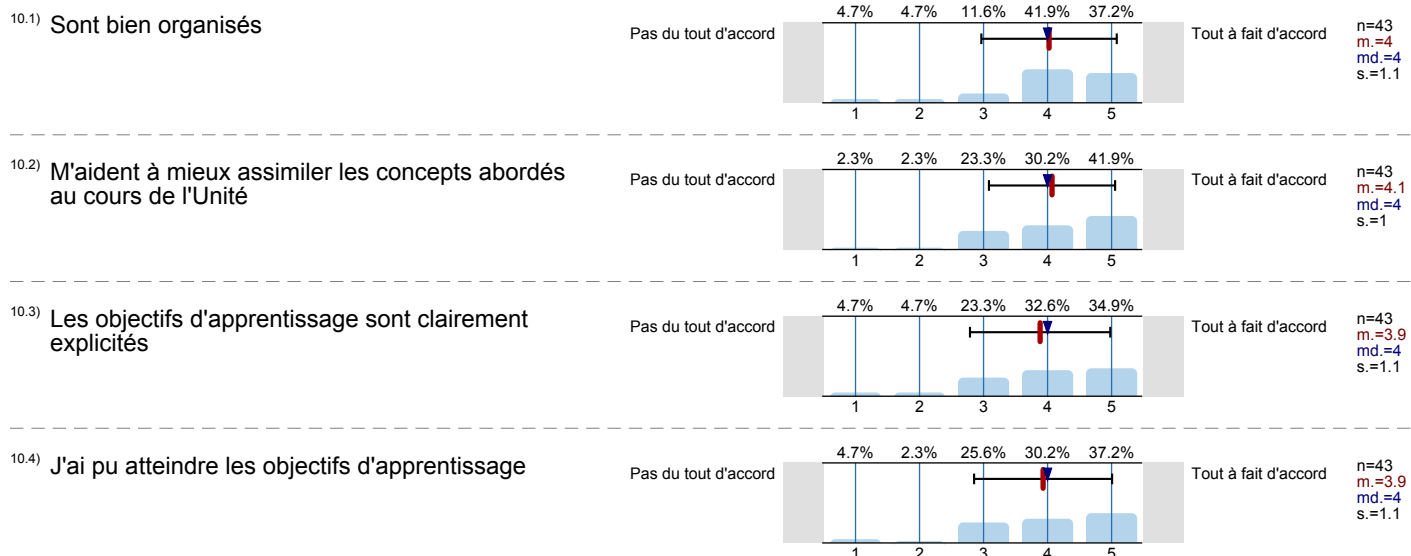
10.1) Sont bien organisés

Pas du tout d'accord

| 4.7% | 4.7% | 11.6% | 41.9% | 37.2% |
|---|---|---|---|---|
| 1 | 2 | 3 | 4 | 5 |

Tout à fait d'accord

n=43
m.=4
md.=4
s.=1.1

10.2) M'aident à mieux assimiler les concepts abordés au cours de l'Unité

Pas du tout d'accord

| 2.3% | 2.3% | 23.3% | 30.2% | 41.9% |
|---|---|---|---|---|
| 1 | 2 | 3 | 4 | 5 |

Tout à fait d'accord

n=43
m.=4.1
md.=4
s.=1

10.3) Les objectifs d'apprentissage sont clairement explicités

Pas du tout d'accord

| 4.7% | 4.7% | 23.3% | 32.6% | 34.9% |
|---|---|---|---|---|
| 1 | 2 | 3 | 4 | 5 |

Tout à fait d'accord

n=43
m.=3.9
md.=4
s.=1.1

10.4) J'ai pu atteindre les objectifs d'apprentissage

Pas du tout d'accord

| 4.7% | 2.3% | 25.6% | 30.2% | 37.2% |
|---|---|---|---|---|
| 1 | 2 | 3 | 4 | 5 |

Tout à fait d'accord

n=43
m.=3.9
md.=4
s.=1.1